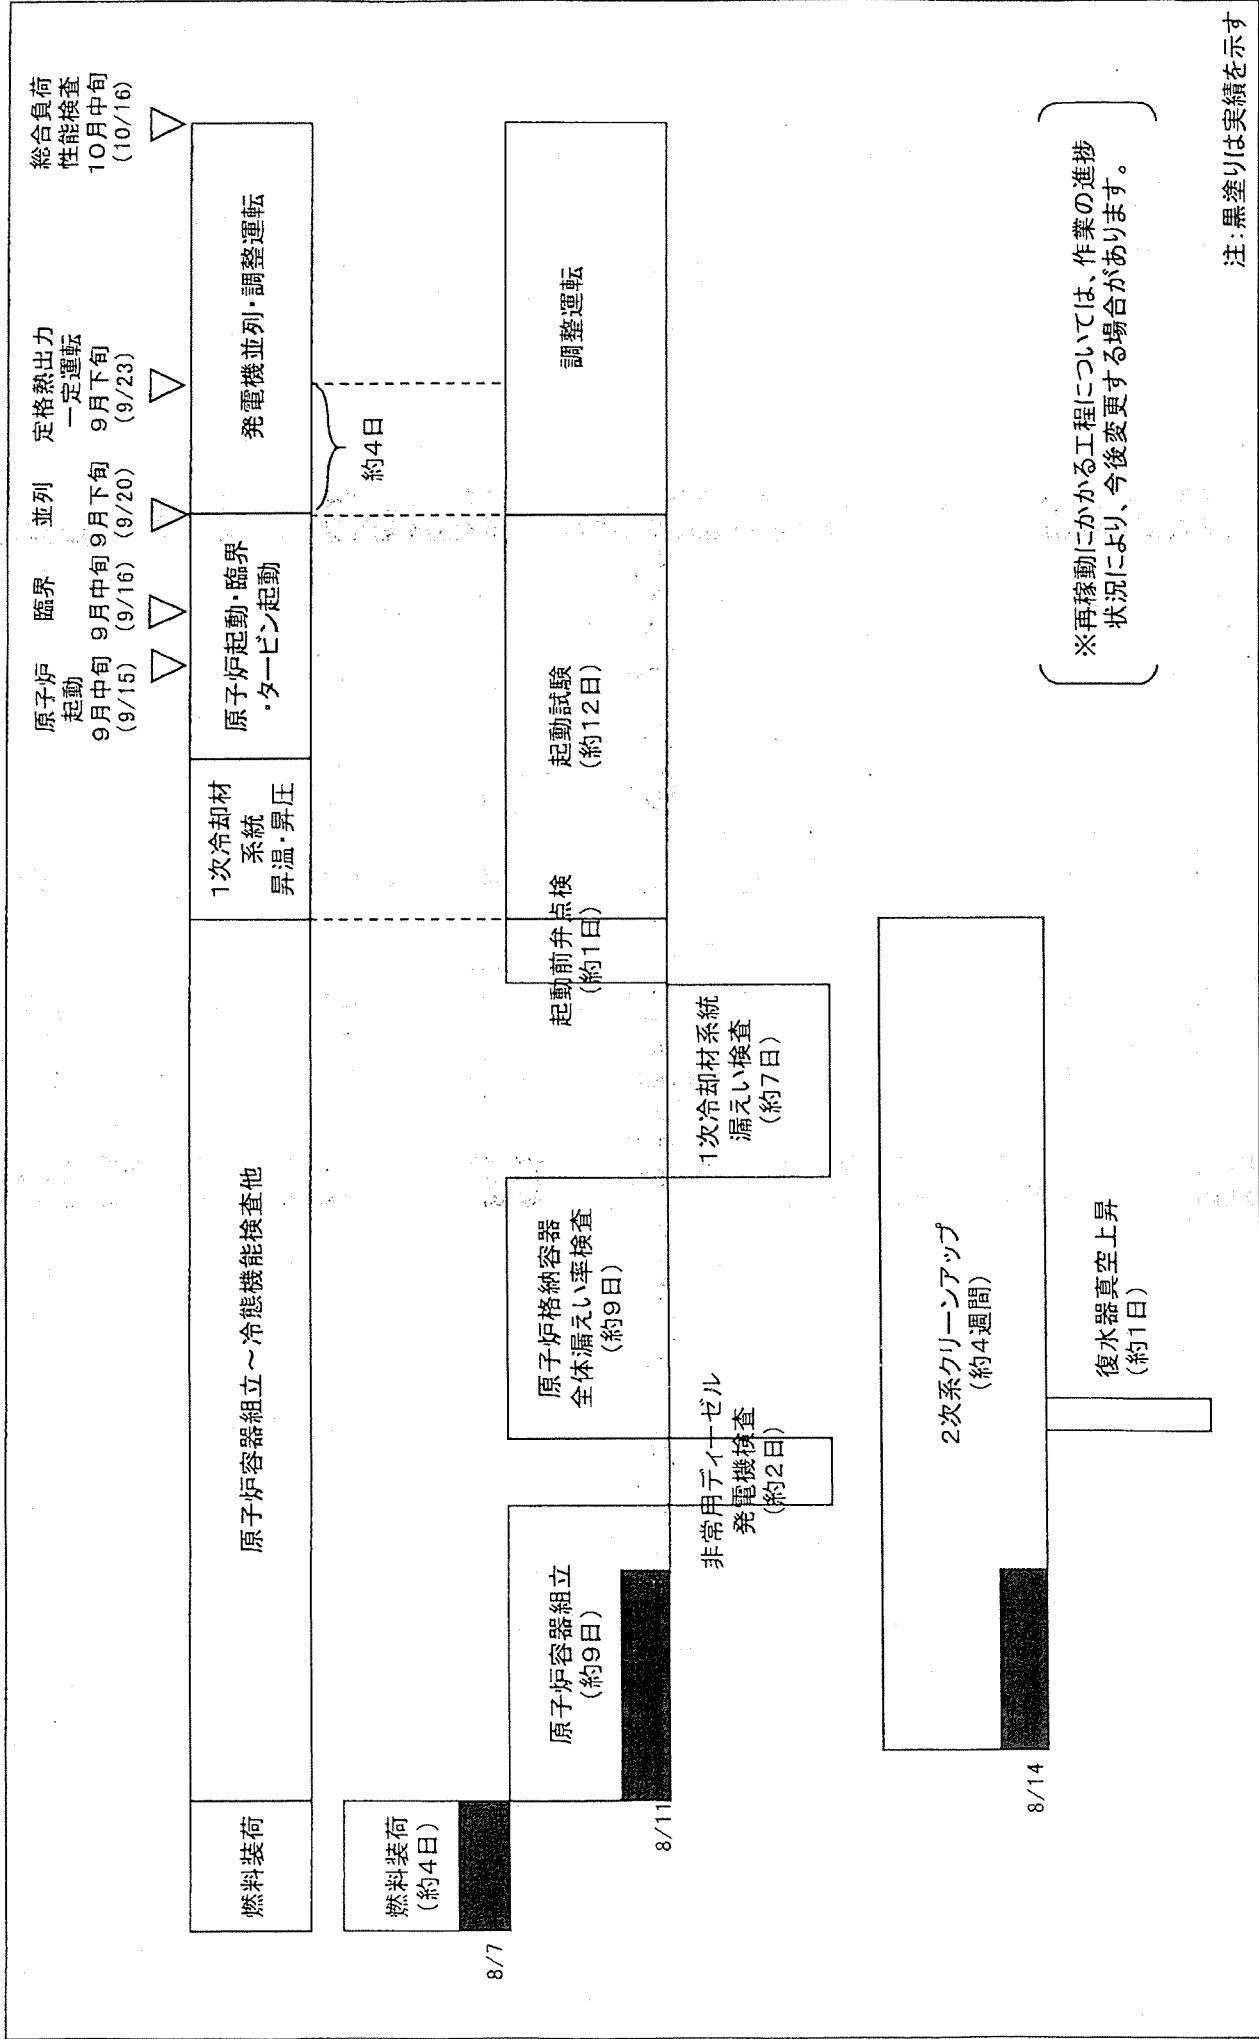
原子炉起動
9月中旬
(9/15)

臨界
9月中旬
(9/16)

並列
9月下旬
(9/20)

定格熱出力一定運転
9月下旬
(9/23)

総合負荷性能検査
10月中旬
(10/16)

燃料装荷

原子炉容器組立～冷態機能検査他

1次冷却材系統昇温・昇圧

原子炉起動・臨界・タービン起動

発電機並列・調整運転

約4日

燃料装荷
(約4日)

原子炉容器組立
(約9日)

原子炉格納容器全体漏えい率検査
(約9日)

起動前弁点検
(約1日)

起動試験
(約12日)

調整運転

非常用ディーゼル発電機検査
(約2日)

1次冷却材系統漏えい検査
(約7日)

2次系クリーンアップ
(約4週間)

復水器真空上昇
(約1日)

8/7

8/11

8/14

※再稼動にかかる工程については、作業の進捗状況により、今後変更する場合があります。

注:黒塗りは実績を示す